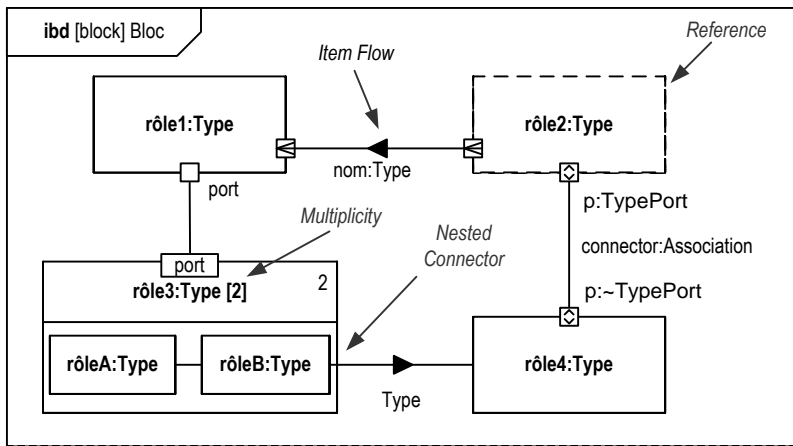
ibd [block] Bloc

Reference

Item Flow

rôle1:Type

rôle2:Type

nom:Type

port

p:TypePort

Multiplicity

Nested Connector

connector:Association

port

rôle3:Type [2]

2

p:~TypePort

rôleA:Type

rôleB:Type

rôle4:Type

Type